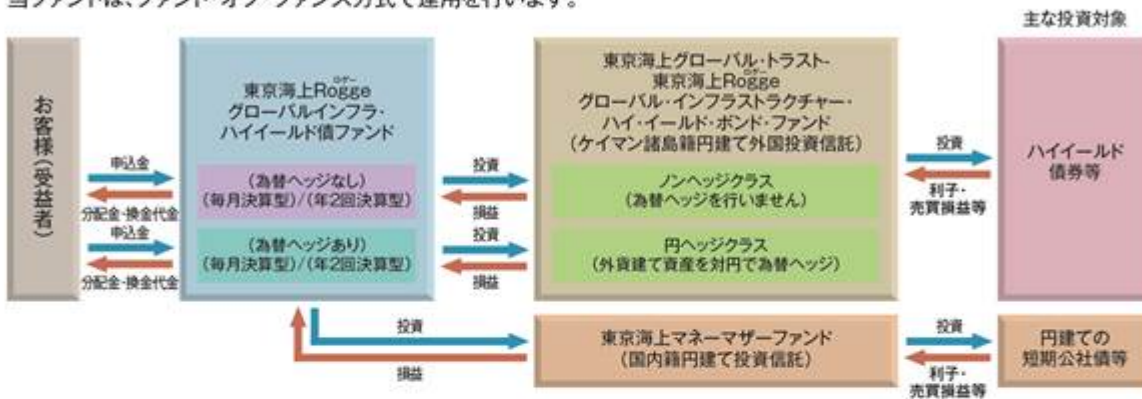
当ファンドは、ファンド・オブ・ファンズ方式で運用を行います。

主な投資対象

お客様(受益者)

申込金

分配金・換金代金

申込金

分配金・換金代金

東京海上Rogge(ロッゲ) グローバルインフラ・ハイイールド債ファンド

(為替ヘッジなし) (毎月決算型)/(年2回決算型)

(為替ヘッジあり) (毎月決算型)/(年2回決算型)

投資

損益

投資

損益

東京海上グローバル・トラスト-東京海上Rogge(ロッゲ) グローバル・インフラストラクチャー・ハイ・イールド・ボンド・ファンド (ケイマン諸島籍円建て外国投資信託)

ノンヘッジクラス (為替ヘッジを行いません)

円ヘッジクラス (外貨建て資産を対円で為替ヘッジ)

投資

利子・売買損益等

ハイイールド債券等

投資

損益

東京海上マネーマザーファンド (国内籍円建て投資信託)

投資

利子・売買損益等

円建ての短期公社債等